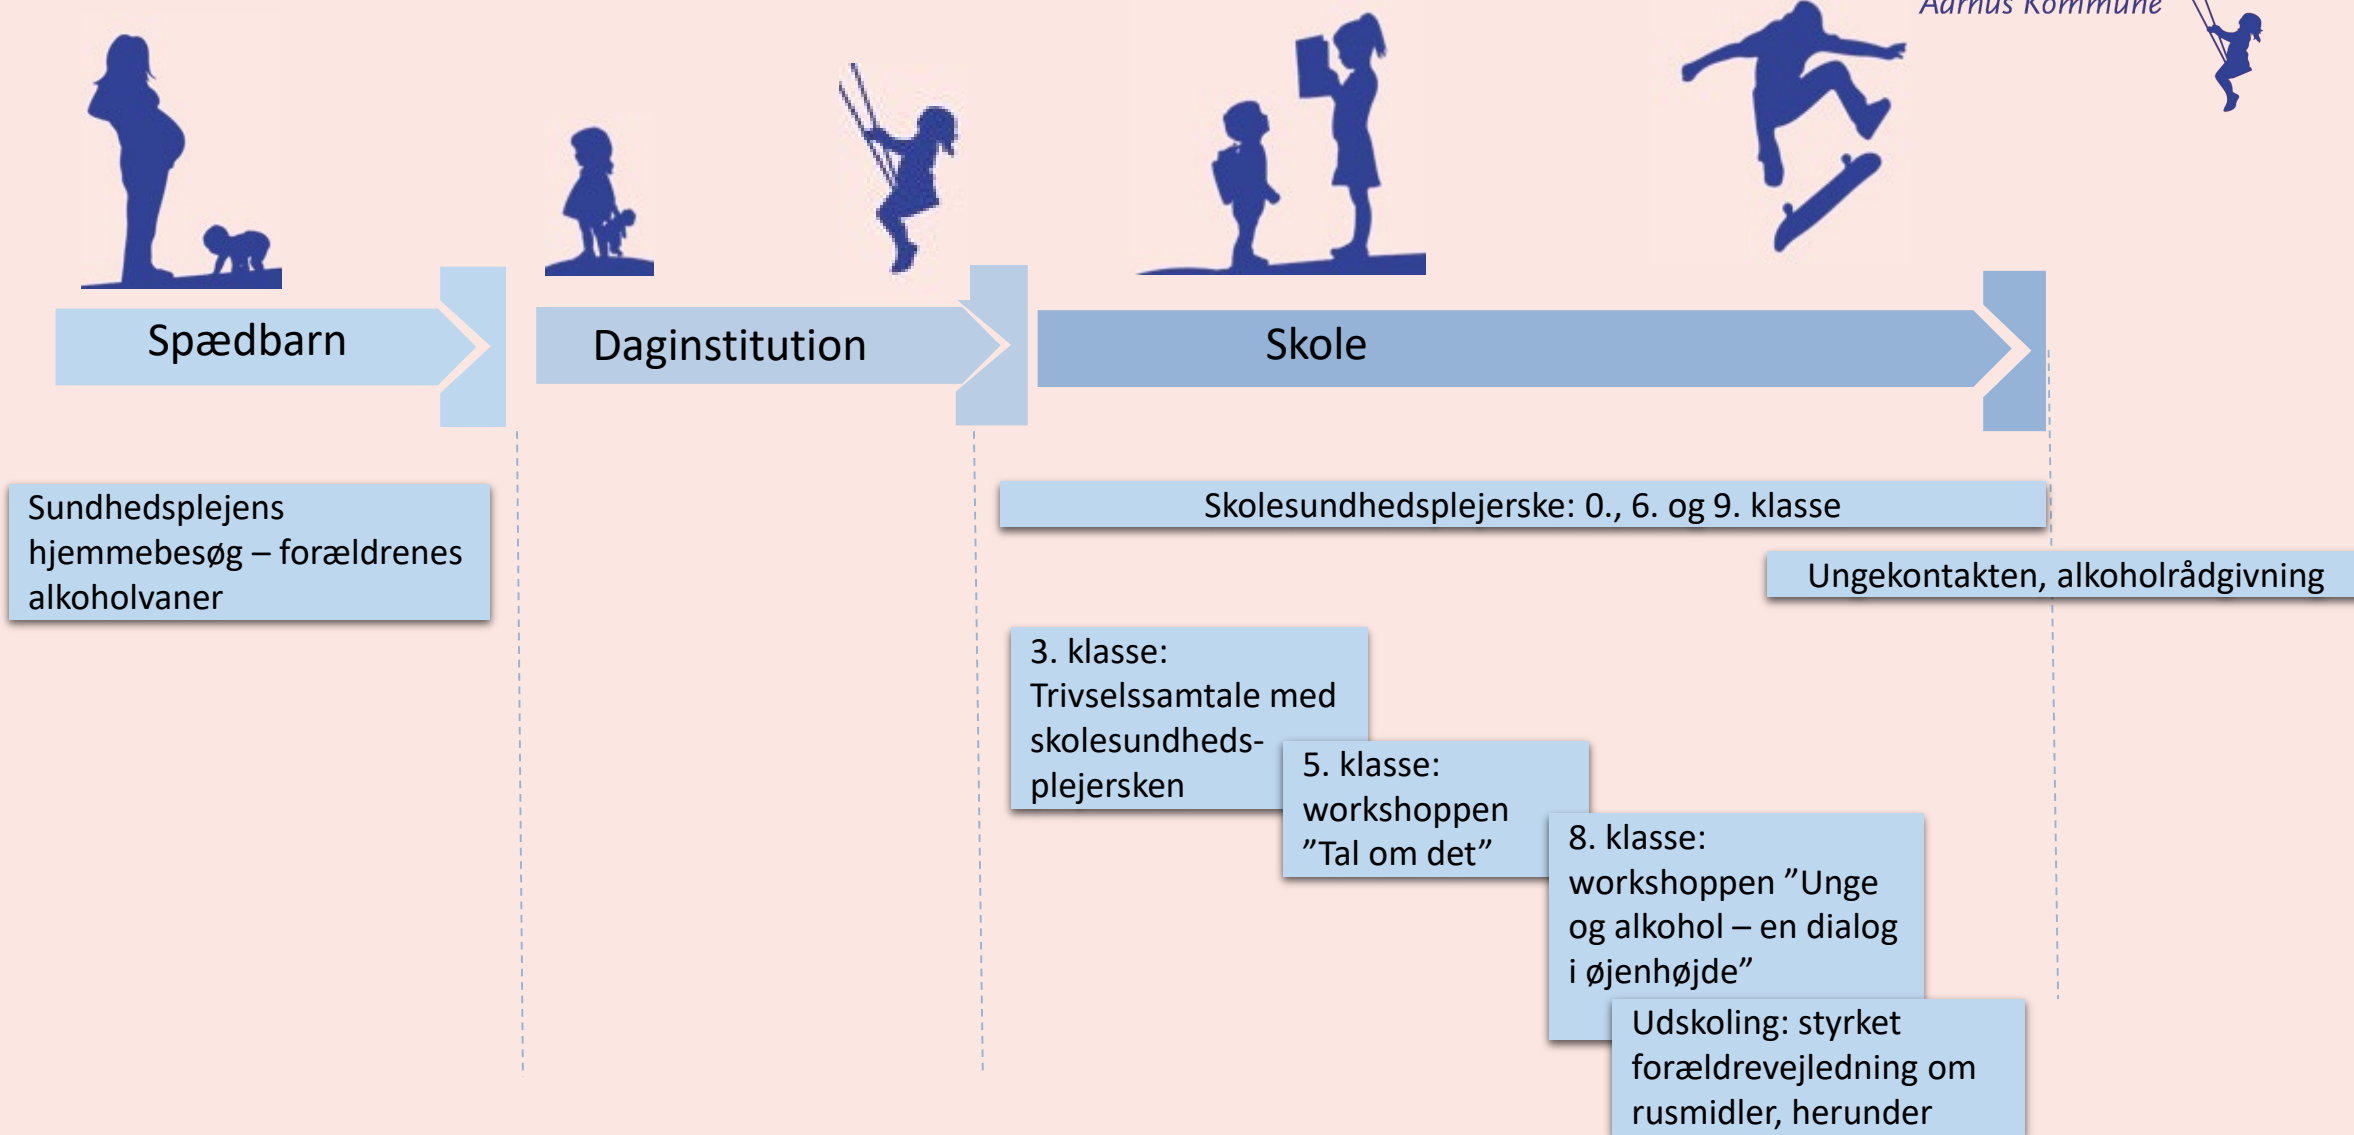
Aarhus Kommune

Spædbarn

Daginstitution

Skole

Sundhedsplejens hjemmebesøg – forældrenes alkoholvaner

Skolesundhedsplejerske: 0., 6. og 9. klasse

Ungekontakten, alkoholrådgivning

3. klasse: Trivselssamtale med skolesundhedsplejersken

5. klasse: workshoppen ”Tal om det”

8. klasse: workshoppen ”Unge og alkohol – en dialog i øjenhøjde”

Udskoling: styrket forældrevejledning om rusmidler, herunder